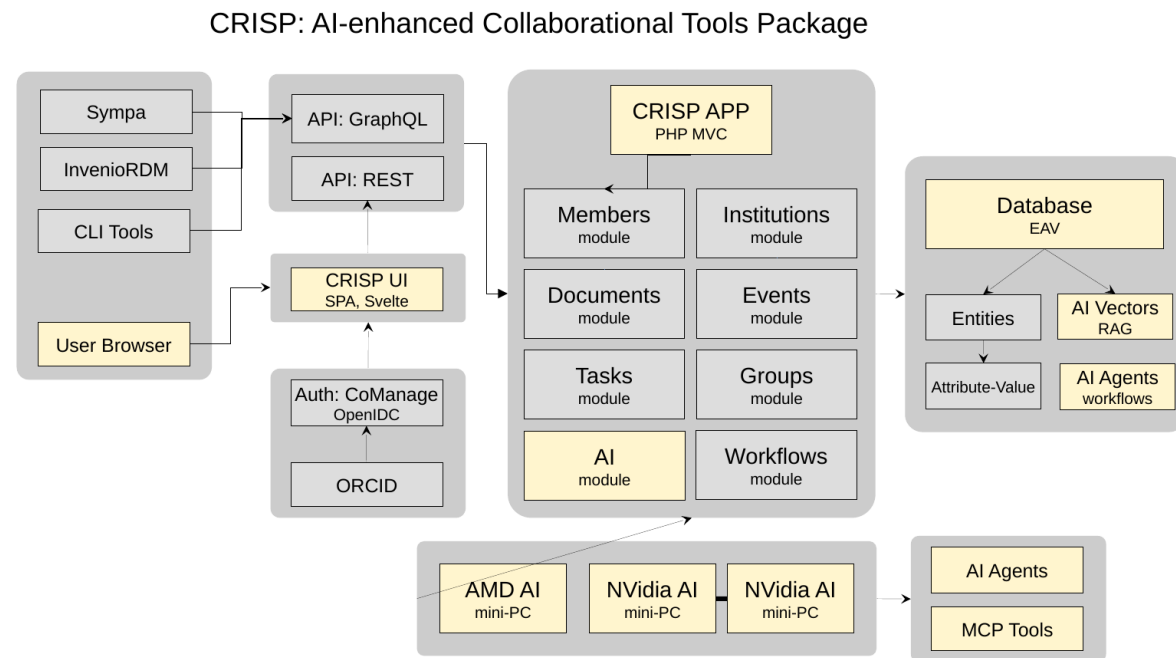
CRISP: AI-enhanced Collaborational Tools Package

Sympa

InvenioRDM

CLI Tools

User Browser

API: GraphQL

API: REST

CRISP UI
SPA, Svelte

Auth: CoManage
OpenIDC

ORCID

CRISP APP
PHP MVC

Members
module

Institutions
module

Documents
module

Events
module

Tasks
module

Groups
module

AI
module

Workflows
module

Database
EAV

Entities

AI Vectors
RAG

Attribute-Value

AI Agents
workflows

AMD AI
mini-PC

NVidia AI
mini-PC

NVidia AI
mini-PC

AI Agents

MCP Tools